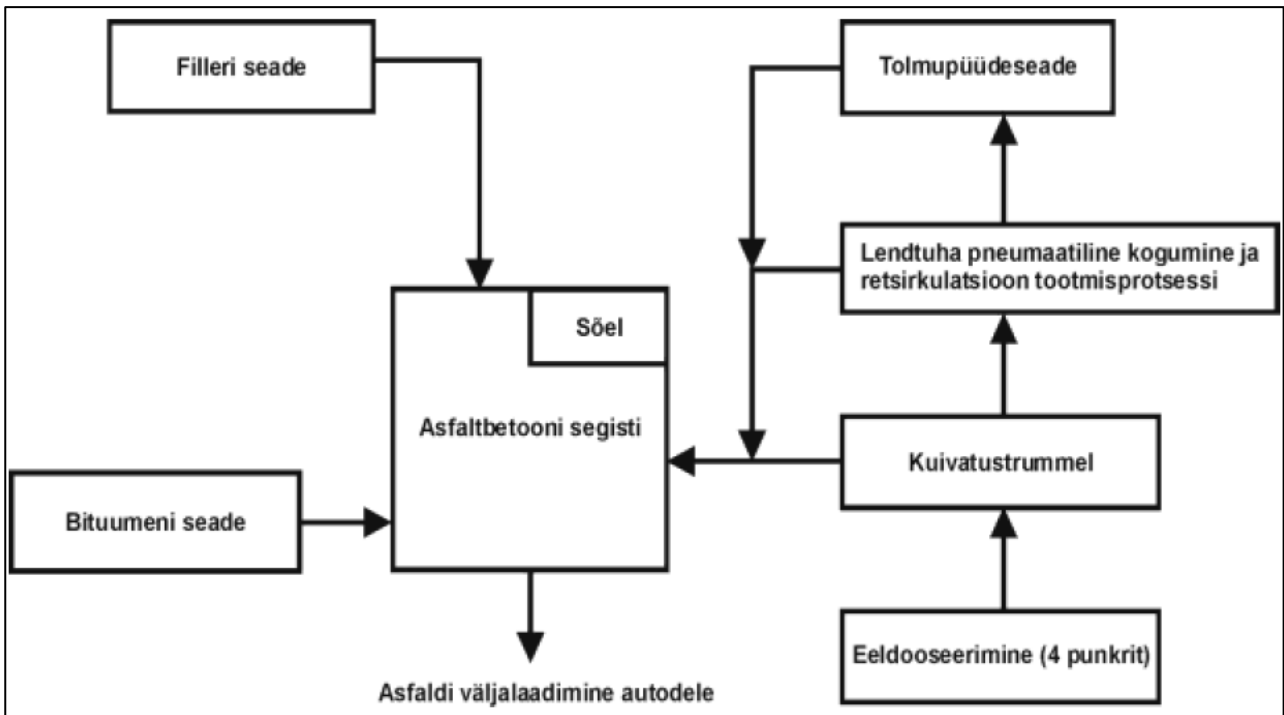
Filleri seade

Tolmupüüdeseade

Lendtuha pneumaatiline kogumine ja retsirkulatsioon tootmisprotsessi

Sõel

Asfaltbetooni segisti

Kuivatustrummel

Bituumeni seade

Eeldooseerimine (4 punkrit)

Asfaldi väljalaadimine autodele